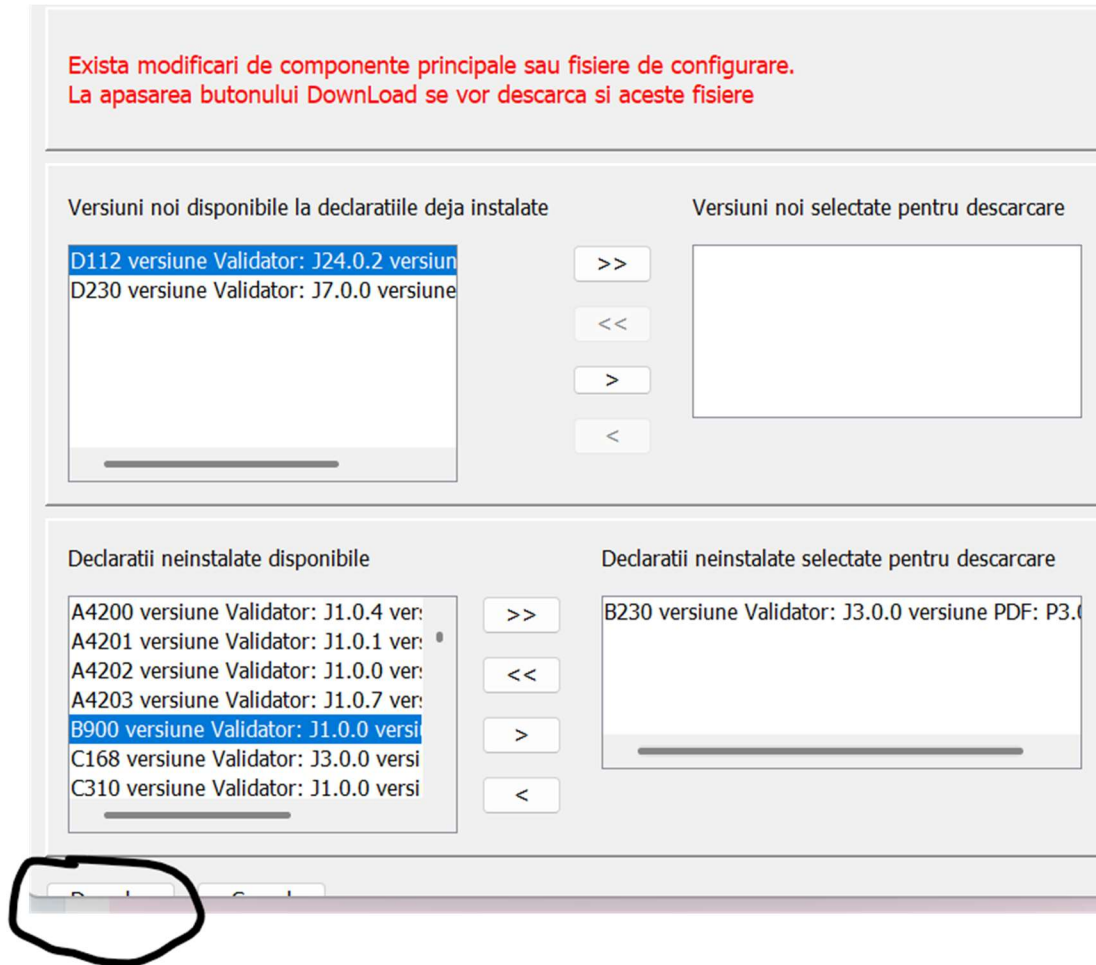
Exista modificari de componente principale sau fisiere de configurare.
La apasarea butonului DownLoad se vor descarca si aceste fisiere

Versiuni noi disponibile la declaratiile deja instalate

D112 versiune Validator: J24.0.2 versiun
D230 versiune Validator: J7.0.0 versiune

>>
<<
>
<

Versiuni noi selectate pentru descarcare

Declaratii neinstalate disponibile

A4200 versiune Validator: J1.0.4 vers
A4201 versiune Validator: J1.0.1 vers
A4202 versiune Validator: J1.0.0 vers
A4203 versiune Validator: J1.0.7 vers
B900 versiune Validator: J1.0.0 versi
C168 versiune Validator: J3.0.0 versi
C310 versiune Validator: J1.0.0 versi

>>
<<
>
<

Declaratii neinstalate selectate pentru descarcare

B230 versiune Validator: J3.0.0 versiune PDF: P3.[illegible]

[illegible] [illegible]